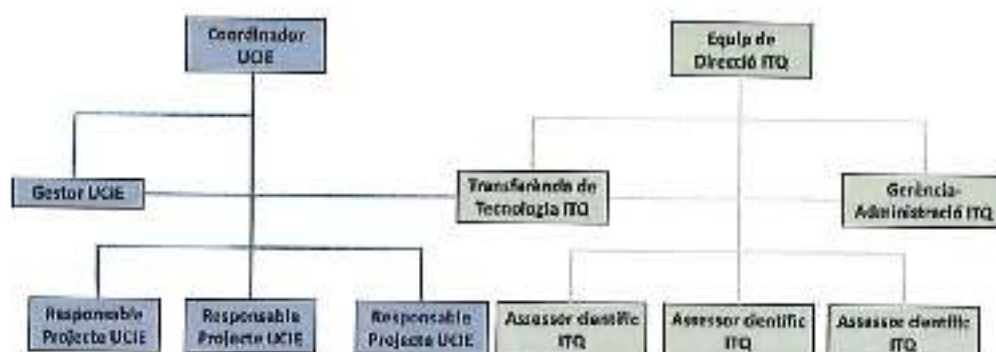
Coordinador UCIE

Equip de Direcció ITQ

Gestor UCIE

Transferència de Tecnologia ITQ

Gerència-Administració ITQ

Responsable Projecte UCIE

Responsable Projecte UCIE

Responsable Projecte UCIE

Assessor científic ITQ

Assessor científic ITQ

Assessor científic ITQ